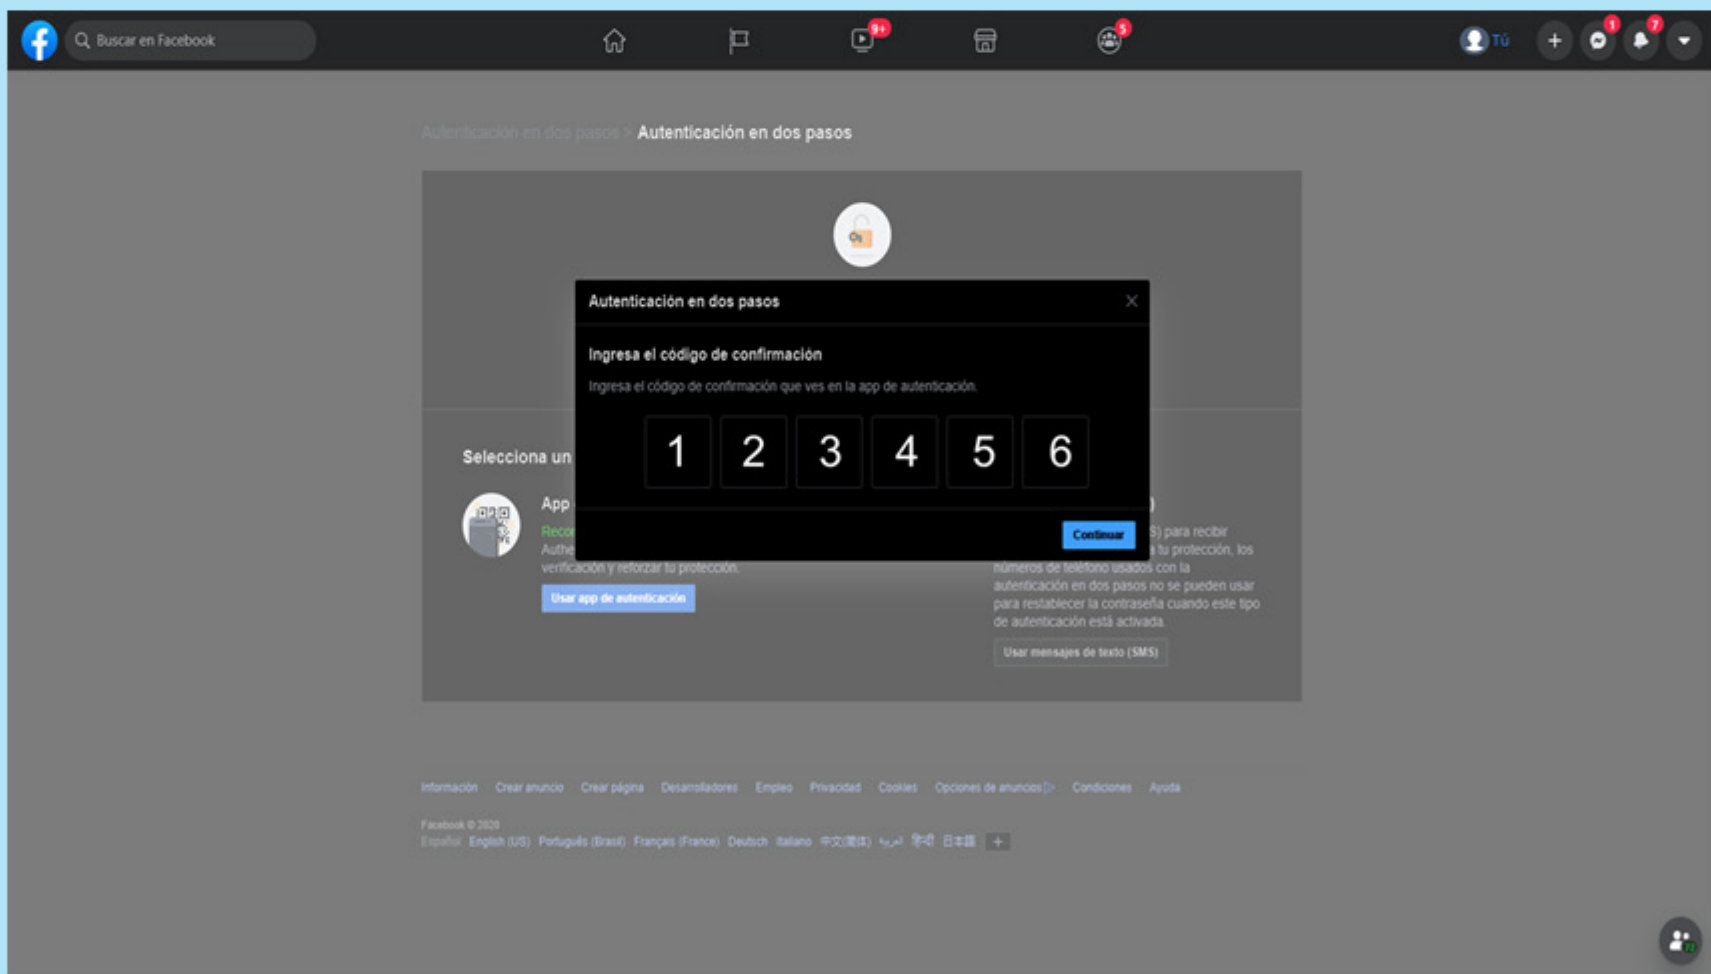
Buscar en Facebook

9+

5

Tú

1

7

Autenticación en dos pasos > Autenticación en dos pasos

Autenticación en dos pasos

Ingresa el código de confirmación

Ingresa el código de confirmación que ves en la app de autenticación.

1 2 3 4 5 6

Continuar

Selecciona un

App

Recom

Authe

verificación y reforzar tu protección.

Usar app de autenticación

S) para recibir tu protección, los números de teléfono usados con la autenticación en dos pasos no se pueden usar para restablecer la contraseña cuando este tipo de autenticación está activada.

Usar mensajes de texto (SMS)

Información Crear anuncio Crear página Desarrolladores Empleo Privacidad Cookies Opciones de anuncios Condiciones Ayuda

Facebook © 2020

Español English (US) Português (Brasil) Français (France) Deutsch Italiano 中文(简体) العربية हिन्दी 日本語 +